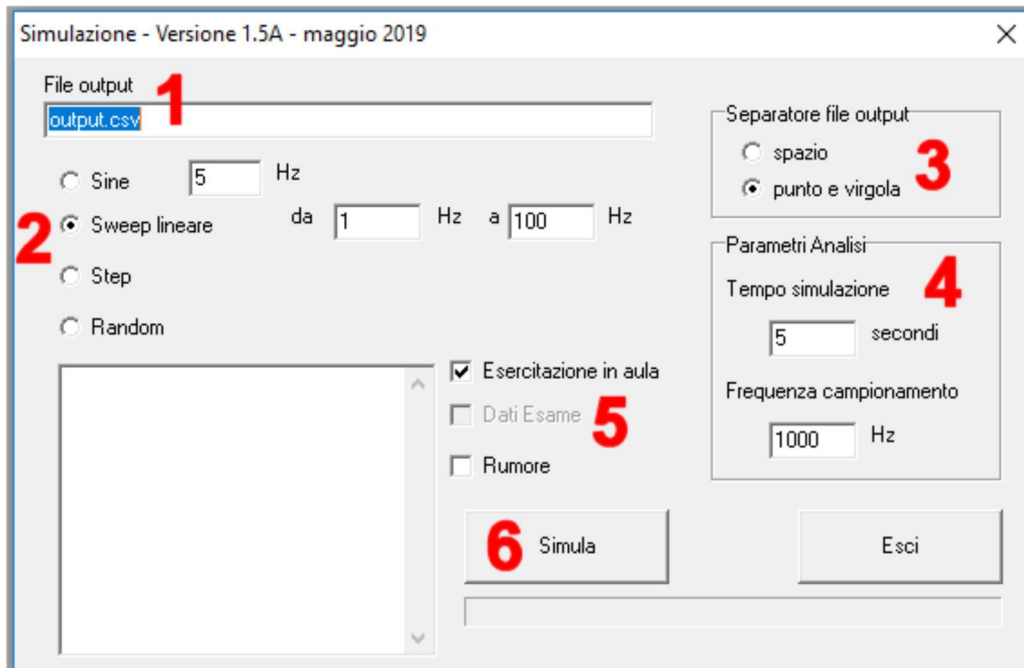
Simulazione - Versione 1.5A - maggio 2019

File output 1
output.csv

Separatore file output
spazio 3
punto e virgola

Sine 5 Hz
2 Sweep lineare da 1 Hz a 100 Hz
Step
Random

Parametri Analisi
Tempo simulazione 4
5 secondi
Frequenza campionamento
1000 Hz

Esercitazione in aula
Dati Esame 5
Rumore

6 Simula
Esci